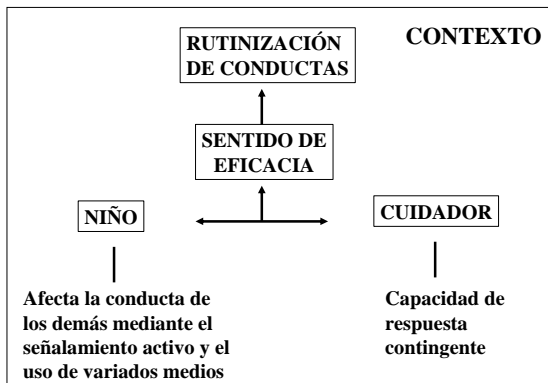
RUTINIZACIÓN DE CONDUCTAS

CONTEXTO

SENTIDO DE EFICACIA

NIÑO

CUIDADOR

Afecta la conducta de los demás mediante el señalamiento activo y el uso de variados medios

Capacidad de respuesta contingente